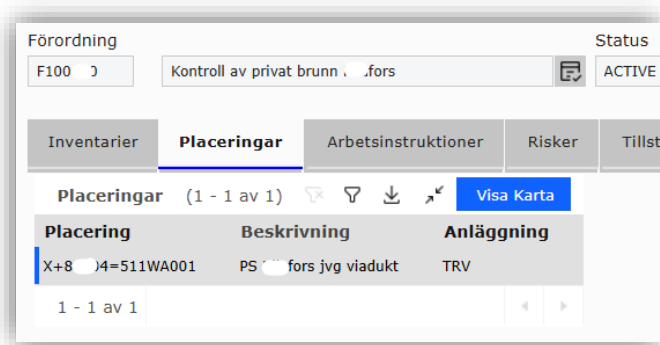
Förordning

Status

F100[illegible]

Kontroll av privat brunn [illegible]fors

ACTIVE

Inventarier

Placeringar

Arbetsinstruktioner

Risker

Tillst

Placeringar (1 - 1 av 1)

Visa Karta

| Placering | Beskrivning | Anläggning |
|---|---|---|
| X+8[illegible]4=511WA001 | PS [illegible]fors jvg viadukt | TRV |

1 - 1 av 1